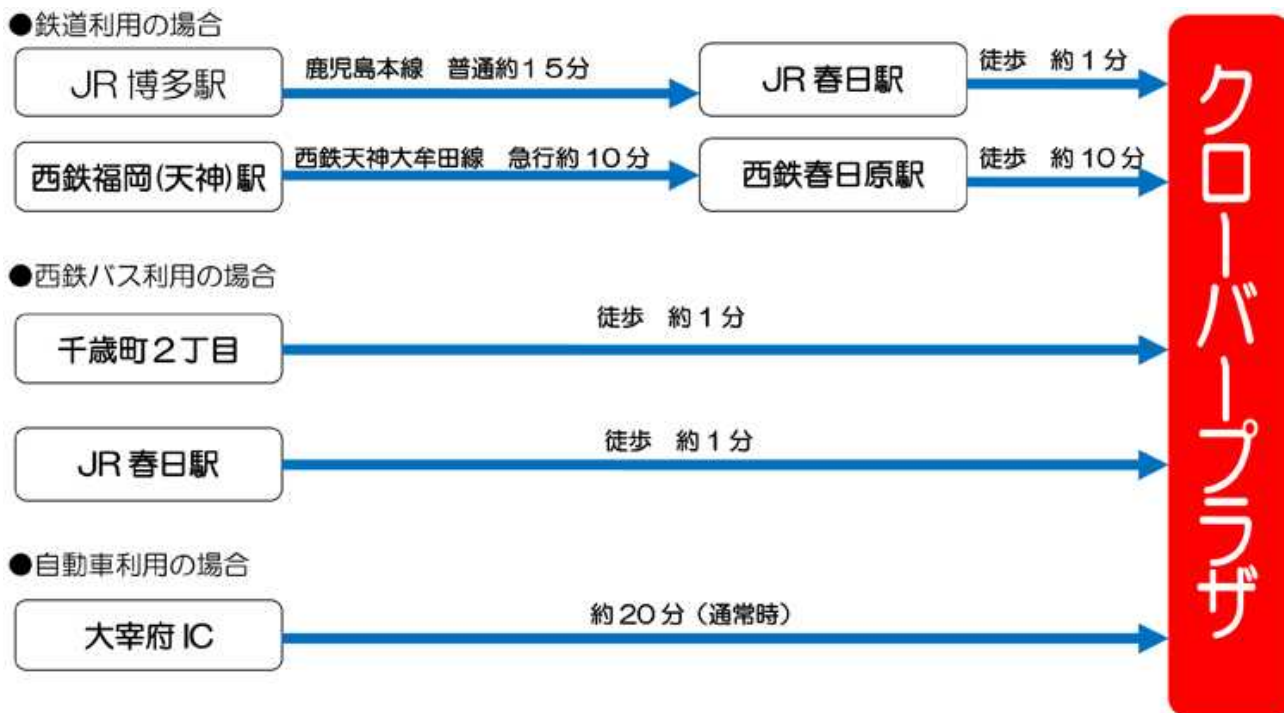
●鉄道利用の場合

JR 博多駅

鹿児島本線　普通約１５分

JR 春日駅

徒歩　約１分

西鉄福岡(天神)駅

西鉄天神大牟田線　急行約 10 分

西鉄春日原駅

徒歩　約 10 分

●西鉄バス利用の場合

千歳町２丁目

徒歩　約１分

JR 春日駅

徒歩　約１分

●自動車利用の場合

大宰府 IC

約 20 分（通常時）

クローバープラザ